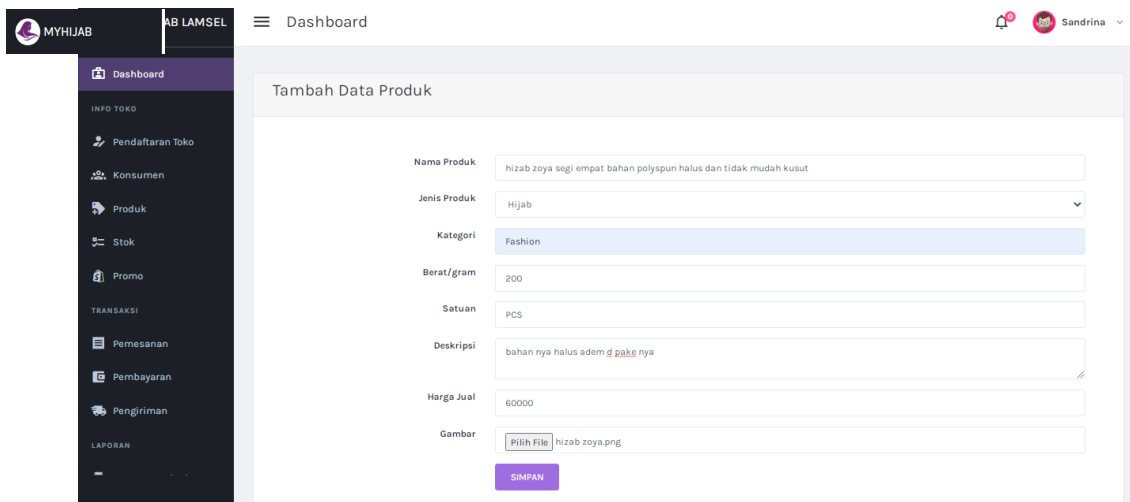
MYHIJAB

AB LAMSEL

Dashboard

0

Sandrina

Dashboard

INFO TOKO

Pendaftaran Toko

Konsumen

Produk

Stok

Promo

TRANSAKSI

Pemesanan

Pembayaran

Pengiriman

LAPORAN

Tambah Data Produk

Nama Produk: hizab zoya segi empat bahan polyspun halus dan tidak mudah kusut

Jenis Produk: Hijab

Kategori: Fashion

Berat/gram: 200

Satuan: PCS

Deskripsi: bahan nya halus adem d pake nya

Harga Jual: 60000

Gambar: Pilih File hizab zoya.png

SIMPAN